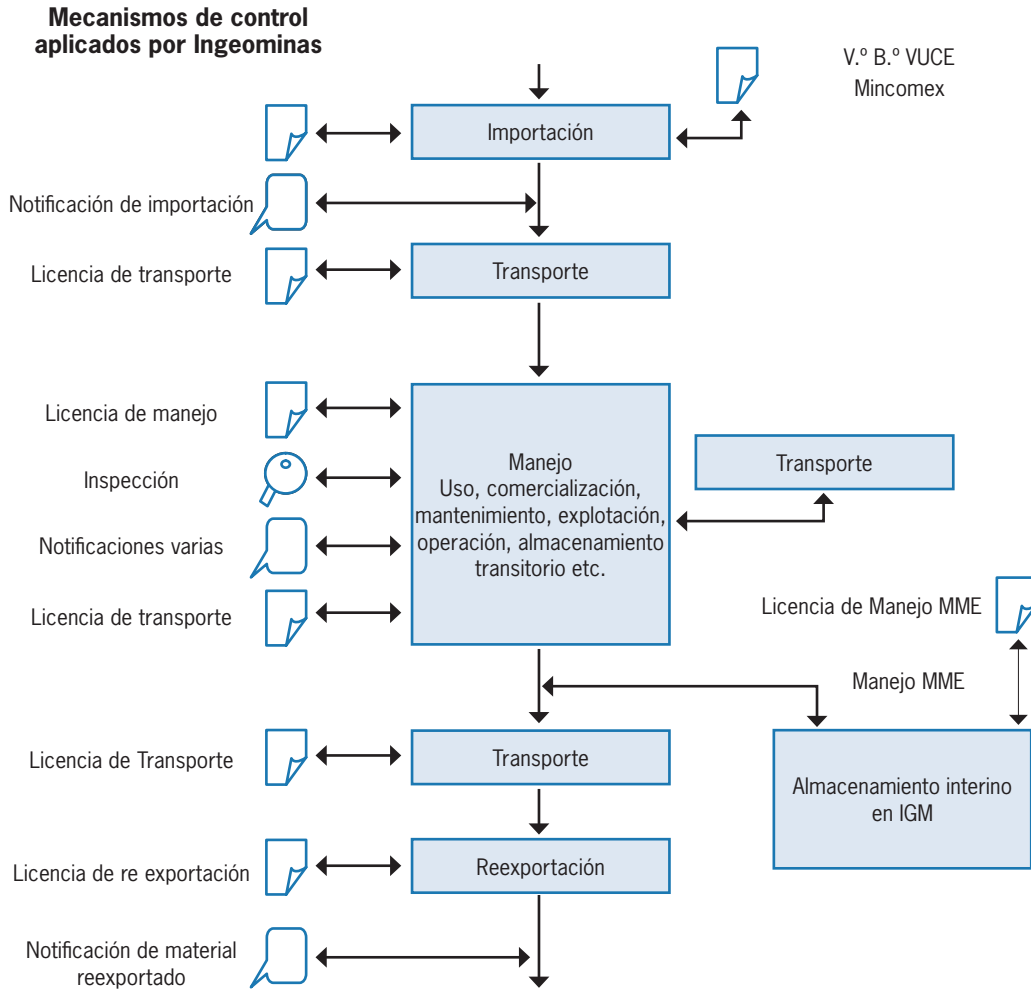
Mecanismos de control aplicados por Ingeominas

V.º B.º VUCE
Mincomex

Importación

Notificación de importación

Licencia de transporte

Transporte

Licencia de manejo

Inspección

Notificaciones varias

Licencia de transporte

Manejo
Uso, comercialización, mantenimiento, explotación, operación, almacenamiento transitorio etc.

Transporte

Licencia de Manejo MME

Manejo MME

Licencia de Transporte

Transporte

Almacenamiento interino en IGM

Licencia de re exportación

Reexportación

Notificación de material reexportado